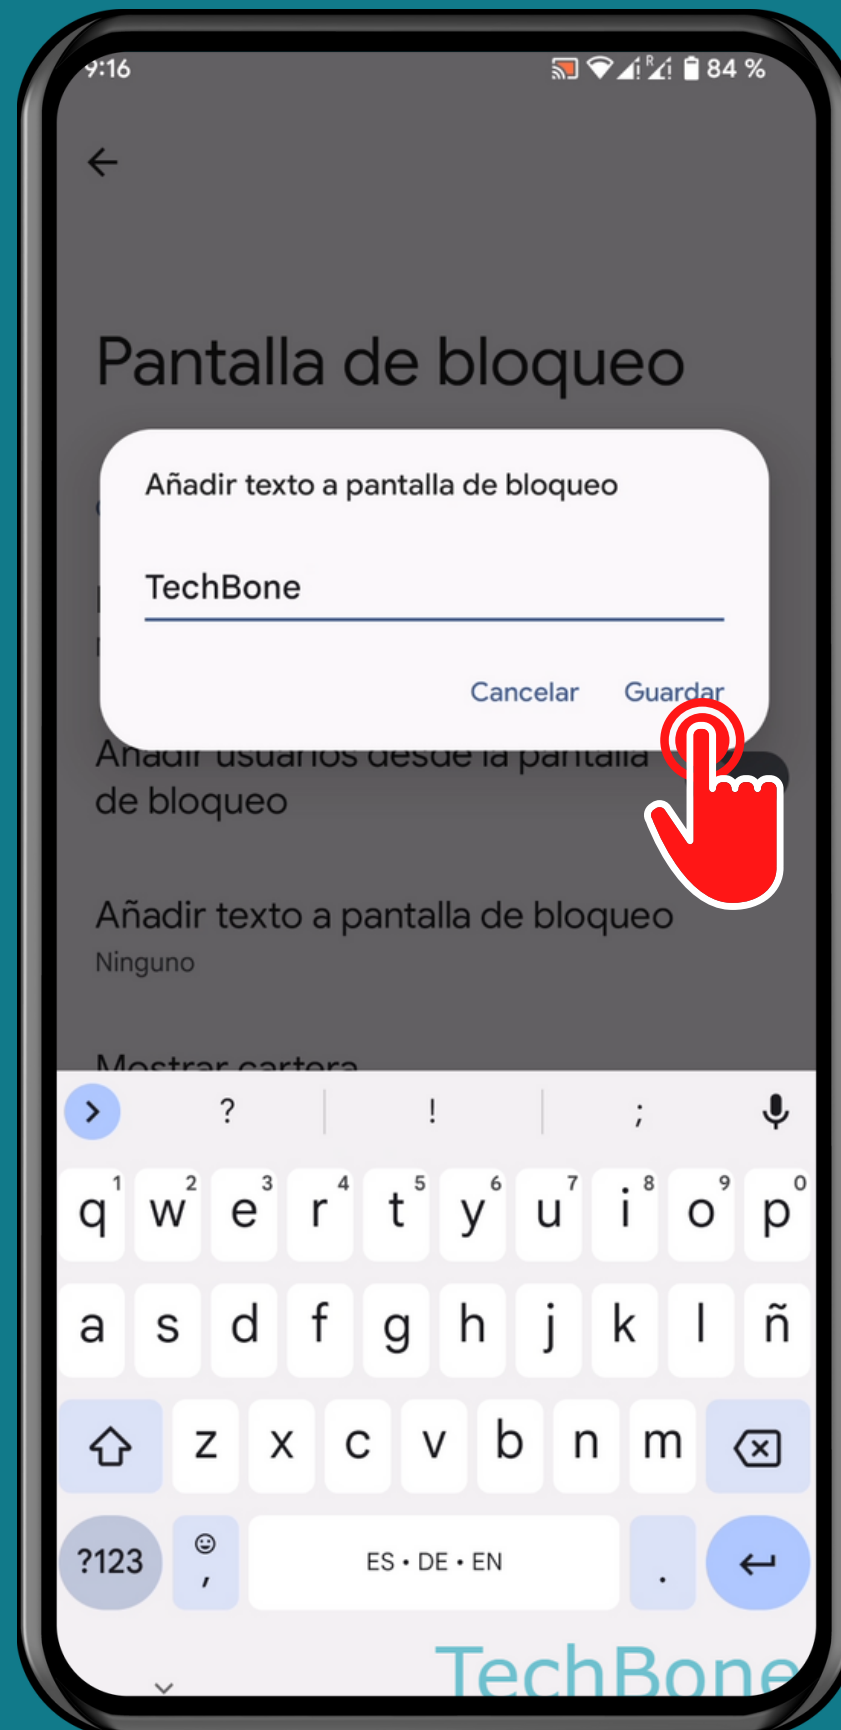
9:16 84 %

Pantalla de bloqueo

Añadir texto a pantalla de bloqueo

TechBone

Cancelar Guardar

Añadir usuarios desde la pantalla de bloqueo

Añadir texto a pantalla de bloqueo
Ninguno

Mostrar cartera

? ! ;

q 1 w 2 e 3 r 4 t 5 y 6 u 7 i 8 o 9 p 0
a s d f g h j k l ñ
z x c v b n m
?123 , ES • DE • EN .

TechBone